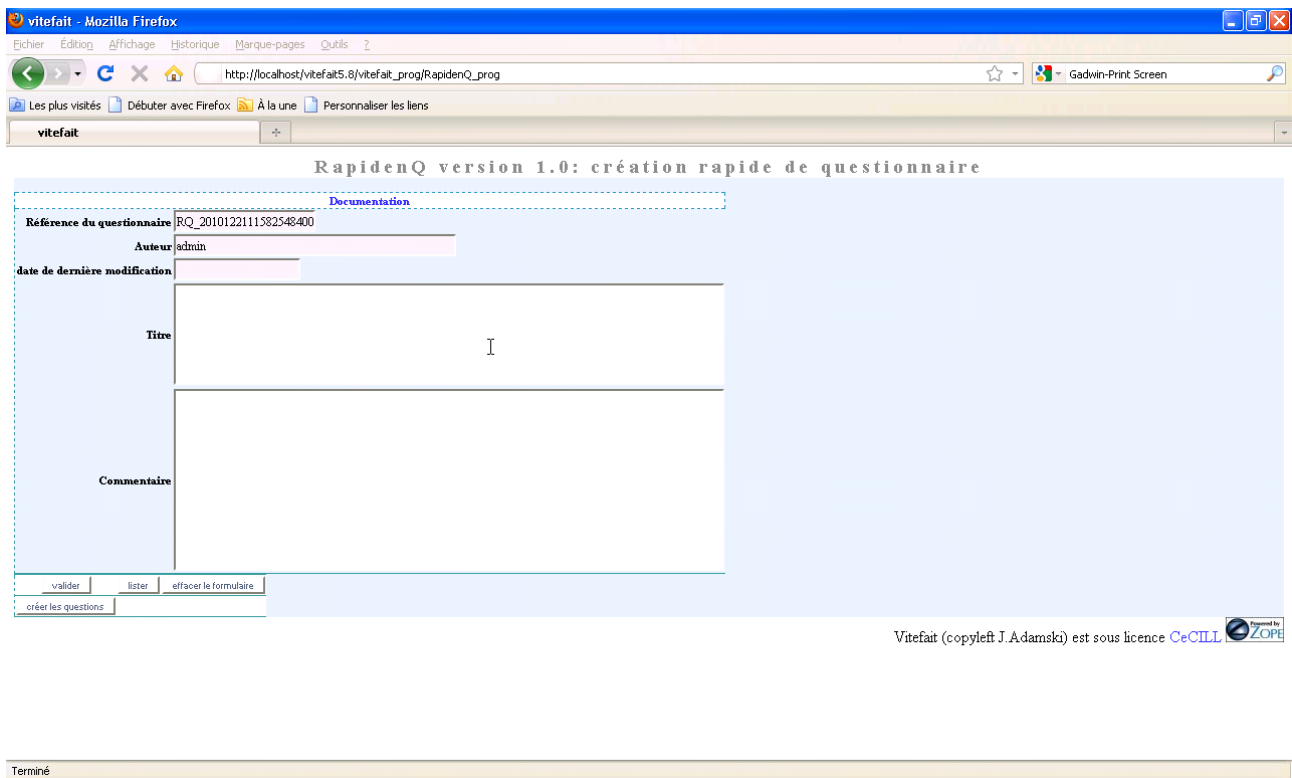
vitefait - Mozilla Firefox

Fichier Édition Affichage Historique Marque-pages Outils ?

http://localhost/vitefait5.8/vitefait_prog/RapidenQ_prog

Gadwin-Print Screen

Les plus visités Débuter avec Firefox À la une Personnaliser les liens

vitefait

RapidenQ version 1.0: création rapide de questionnaire

Documentation

| Référence du questionnaire | RQ_20101221115825484​00 |
|---|---|
| Auteur | admin |
| date de dernière modification | |
| Titre | |
| Commentaire | |

valider lister effacer le formulaire

créer les questions

Vitefait (copyleft J.Adamski) est sous licence CeCILL Powered by ZOPE

Terminé